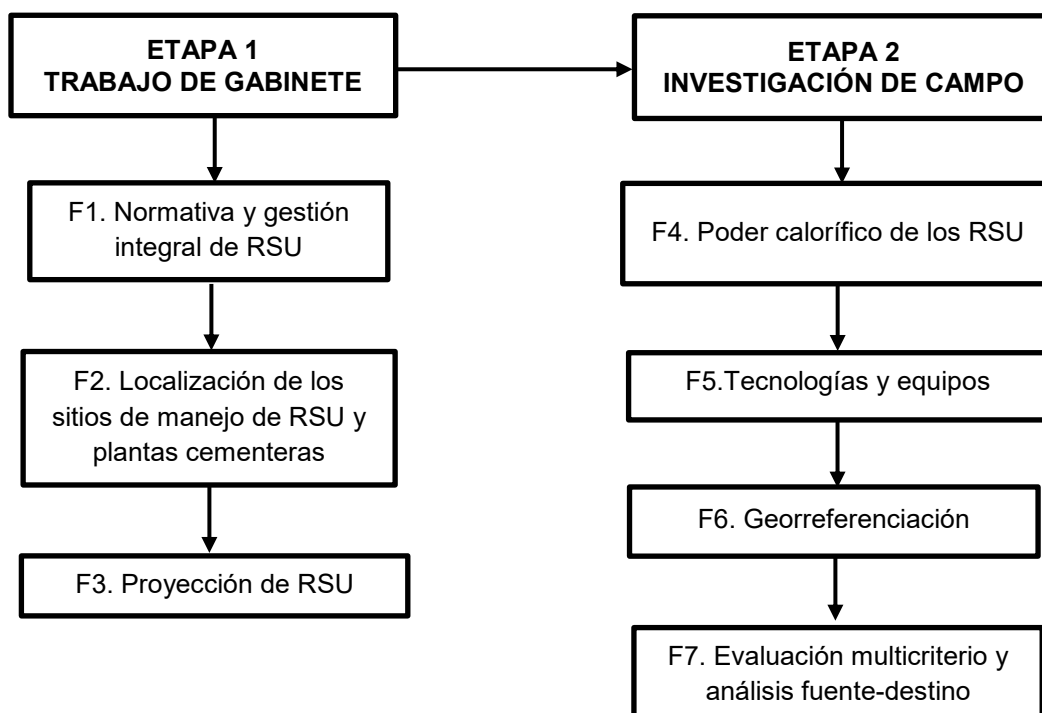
ETAPA 1
TRABAJO DE GABINETE

F1. Normativa y gestión integral de RSU

F2. Localización de los sitios de manejo de RSU y plantas cementeras

F3. Proyección de RSU

ETAPA 2
INVESTIGACIÓN DE CAMPO

F4. Poder calorífico de los RSU

F5.Tecnologías y equipos

F6. Georreferenciación

F7. Evaluación multicriterio y análisis fuente-destino